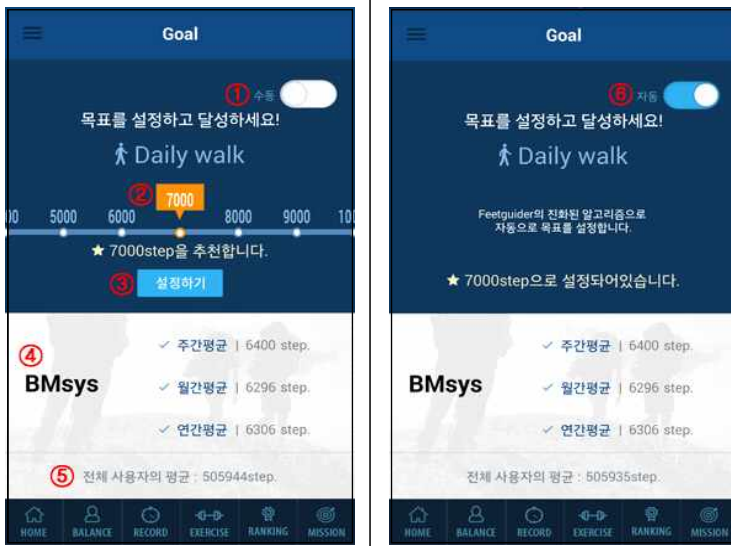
Goal

① 수동

목표를 설정하고 달성하세요!

Daily walk

② 7000

00 5000 6000 8000 9000 10

★ 7000step을 추천합니다.

③ 설정하기

④

BMsys

✓ 주간평균 | 6400 step.

✓ 월간평균 | 6296 step.

✓ 연간평균 | 6306 step.

⑤ 전체 사용자의 평균 : 505944step.

HOME BALANCE RECORD EXERCISE RANKING MISSION

Goal

⑥ 자동

목표를 설정하고 달성하세요!

Daily walk

Feetguider의 진화된 알고리즘으로 자동으로 목표를 설정합니다.

★ 7000step으로 설정되어있습니다.

BMsys

✓ 주간평균 | 6400 step.

✓ 월간평균 | 6296 step.

✓ 연간평균 | 6306 step.

전체 사용자의 평균 : 505935step.

HOME BALANCE RECORD EXERCISE RANKING MISSION